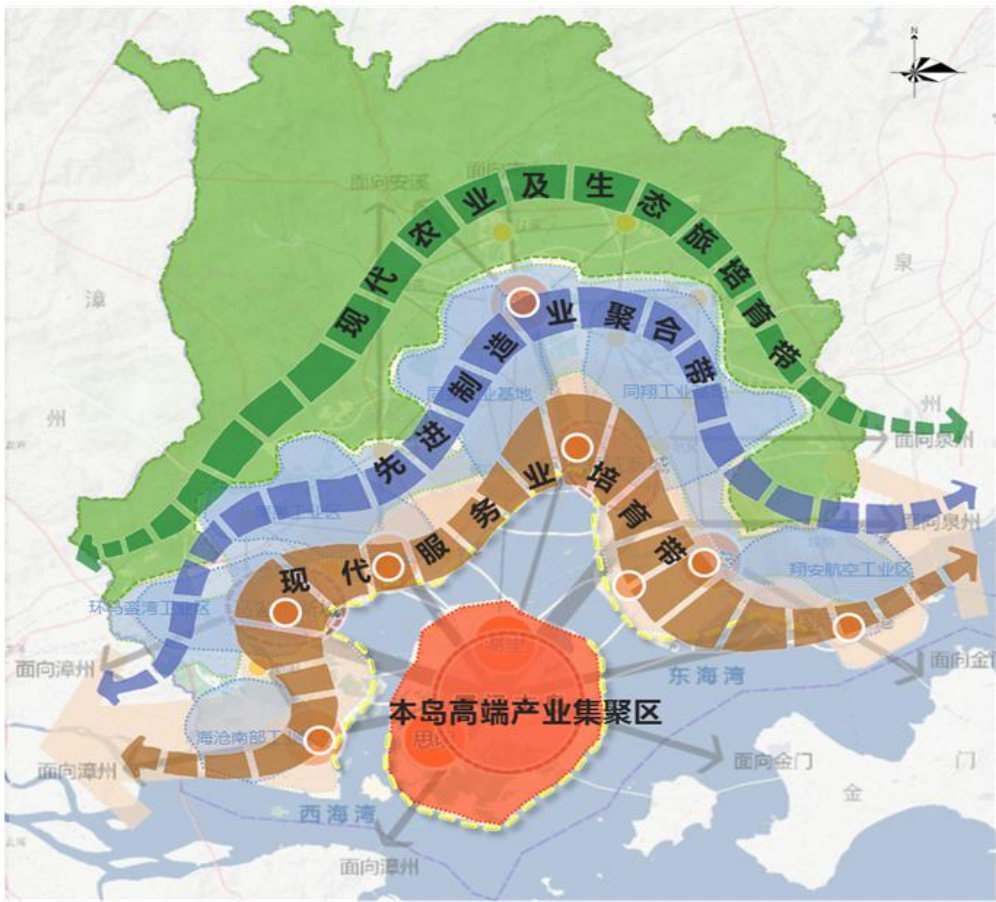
N

面向安溪

面向南安

漳

州

泉

州

现代农业及生态旅游培育带

先进制造业聚合带

同翔工业基地

同翔工业区

面向泉州

面向泉州

现代服务业培育带

环马銮湾工业区

翔安航空工业区

面向漳州

面向金门

东海湾

本岛高端产业集聚区

思明

海沧南部工业区

面向漳州

面向金门

门

金

西海湾

面向漳州